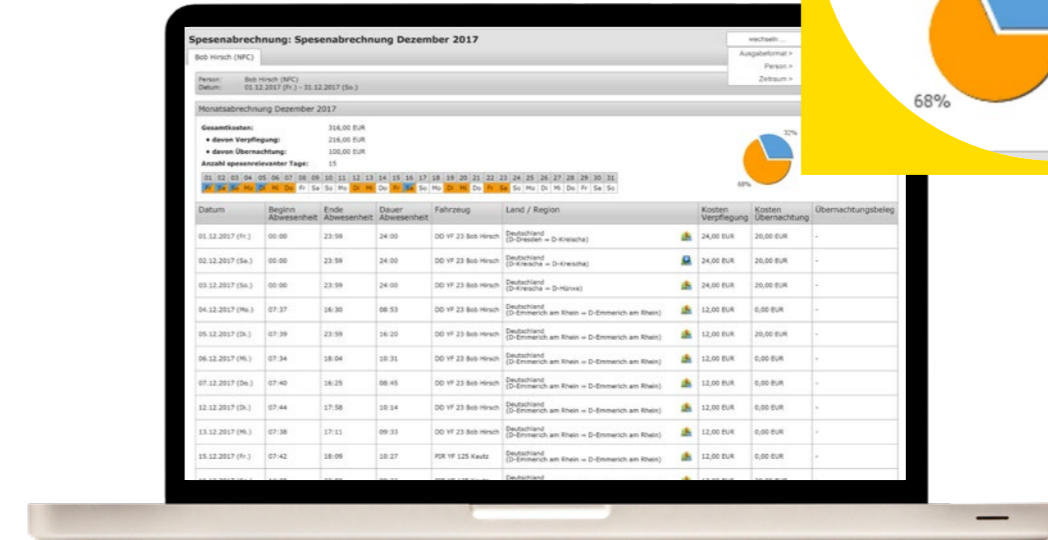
Spesenabrechnung: Spesenabrechnung Dezember 2017

Bob Hirsch (NFC)

wechseln ...
Ausgabeformat >
Person >
Zeitraum >

Person: Bob Hirsch (NFC)
Datum: 01.12.2017 (Fr.) - 31.12.2017 (So.)

Monatsabrechnung Dezember 2017

Gesamtkosten: 316,00 EUR
• davon Verpflegung: 216,00 EUR
• davon Übernachtung: 100,00 EUR
Anzahl spesenrelevanter Tage: 15

| 01 | 02 | 03 | 04 | 05 | 06 | 07 | 08 | 09 | 10 | 11 | 12 | 13 | 14 | 15 | 16 | 17 | 18 | 19 | 20 | 21 | 22 | 23 | 24 | 25 | 26 | 27 | 28 | 29 | 30 | 31 |
|---|---|---|---|---|---|---|---|---|---|---|---|---|---|---|---|---|---|---|---|---|---|---|---|---|---|---|---|---|---|---|
| Fr | Sa | So | Mo | Di | Mi | Do | Fr | Sa | So | Mo | Di | Mi | Do | Fr | Sa | So | Mo | Di | Mi | Do | Fr | Sa | So | Mo | Di | Mi | Do | Fr | Sa | So |

32%
68%

68%

| Datum | Beginn Abwesenheit | Ende Abwesenheit | Dauer Abwesenheit | Fahrzeug | Land / Region | Kosten Verpflegung | Kosten Übernachtung | Übernachtungsbeleg |
|---|---|---|---|---|---|---|---|---|
| 01.12.2017 (Fr.) | 00:00 | 23:59 | 24:00 | DD YF 23 Bob Hirsch | Deutschland (D-Dresden ⇒ D-Kreischa) | 24,00 EUR | 20,00 EUR | - |
| 02.12.2017 (Sa.) | 00:00 | 23:59 | 24:00 | DD YF 23 Bob Hirsch | Deutschland (D-Kreischa ⇒ D-Kreischa) | 24,00 EUR | 20,00 EUR | - |
| 03.12.2017 (So.) | 00:00 | 23:59 | 24:00 | DD YF 23 Bob Hirsch | Deutschland (D-Kreischa ⇒ D-Hünxe) | 24,00 EUR | 20,00 EUR | - |
| 04.12.2017 (Mo.) | 07:37 | 16:30 | 08:53 | DD YF 23 Bob Hirsch | Deutschland (D-Emmerich am Rhein ⇒ D-Emmerich am Rhein) | 12,00 EUR | 0,00 EUR | - |
| 05.12.2017 (Di.) | 07:39 | 23:59 | 16:20 | DD YF 23 Bob Hirsch | Deutschland (D-Emmerich am Rhein ⇒ D-Emmerich am Rhein) | 12,00 EUR | 20,00 EUR | - |
| 06.12.2017 (Mi.) | 07:34 | 18:04 | 10:31 | DD YF 23 Bob Hirsch | Deutschland (D-Emmerich am Rhein ⇒ D-Emmerich am Rhein) | 12,00 EUR | 0,00 EUR | - |
| 07.12.2017 (Do.) | 07:40 | 16:25 | 08:45 | DD YF 23 Bob Hirsch | Deutschland (D-Emmerich am Rhein ⇒ D-Emmerich am Rhein) | 12,00 EUR | 0,00 EUR | - |
| 12.12.2017 (Di.) | 07:44 | 17:58 | 10:14 | DD YF 23 Bob Hirsch | Deutschland (D-Emmerich am Rhein ⇒ D-Emmerich am Rhein) | 12,00 EUR | 0,00 EUR | - |
| 13.12.2017 (Mi.) | 07:38 | 17:11 | 09:33 | DD YF 23 Bob Hirsch | Deutschland (D-Emmerich am Rhein ⇒ D-Emmerich am Rhein) | 12,00 EUR | 0,00 EUR | - |
| 15.12.2017 (Fr.) | 07:42 | 18:09 | 10:27 | PIR YF 125 Kautz | Deutschland (D-Emmerich am Rhein ⇒ D-Emmerich am Rhein) | 12,00 EUR | 0,00 EUR | - |
| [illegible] | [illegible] | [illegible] | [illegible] | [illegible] | Deutschland | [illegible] | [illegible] | |